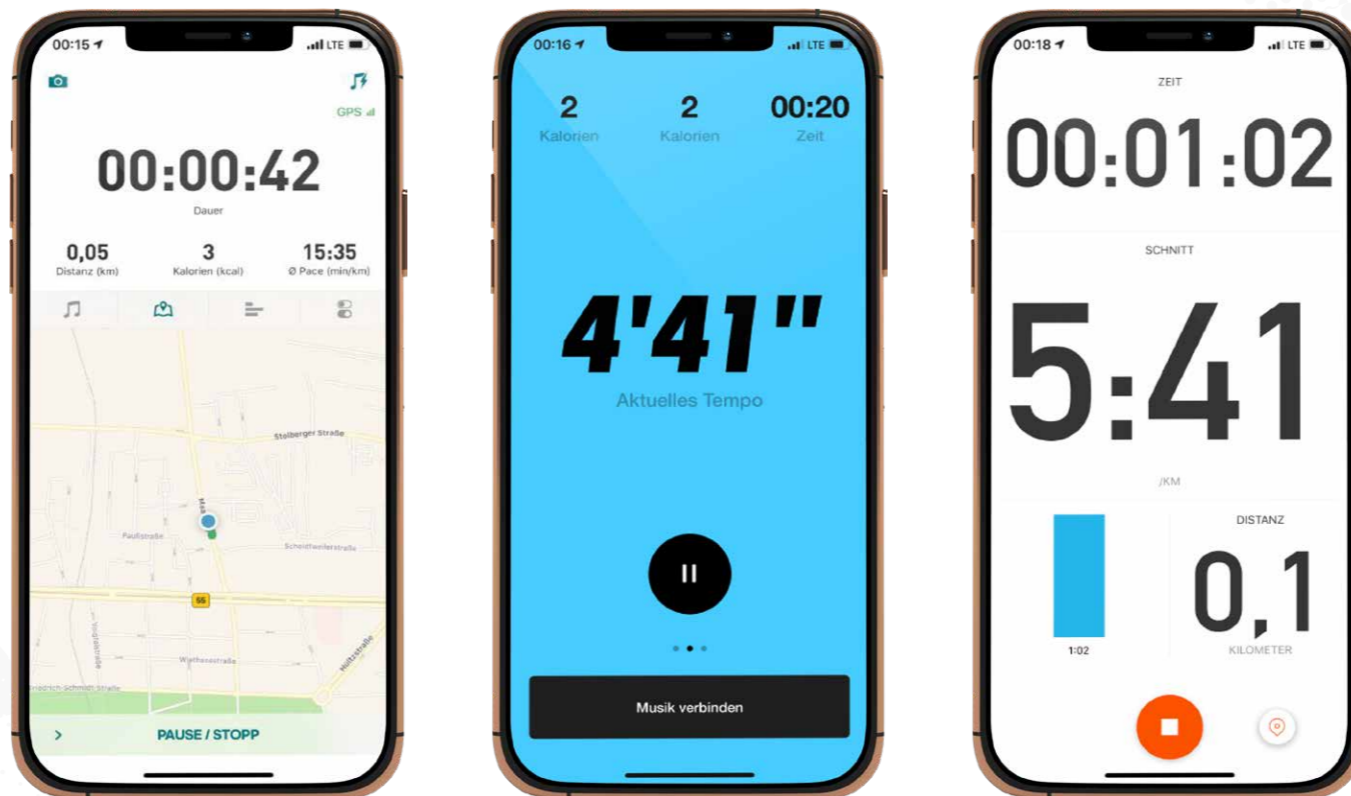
00:15 LTE

GPS

00:00:42
Dauer

0,05
Distanz (km)

3
Kalorien (kcal)

15:35
Ø Pace (min/km)

Stolberger Straße

Mai

Paulistraße

Scheidtweilerstraße

55

Vogelsangstraße

Weisshausstraße

Holtzstraße

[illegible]drich-Schmidt-Straße

>

PAUSE / STOPP

00:16 LTE

2
Kalorien

2
Kalorien

00:20
Zeit

4'41"
Aktuelles Tempo

Musik verbinden

00:18 LTE

ZEIT

00:01:02

SCHNITT

5:41

/KM

1:02

DISTANZ

0,1

KILOMETER